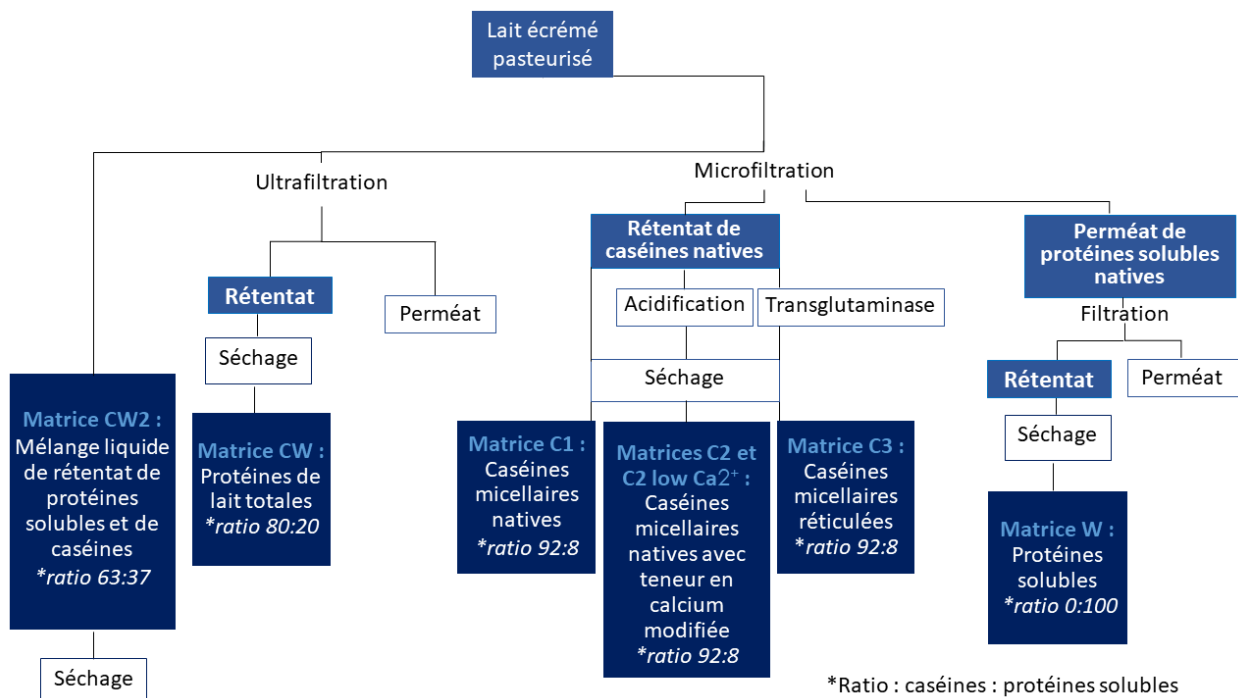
Lait écrémé pasteurisé

Ultrafiltration

Microfiltration

Rétentat

Perméat

Séchage

Rétentat de caséines natives

Acidification

Transglutaminase

Séchage

Perméat de protéines solubles natives

Filtration

Rétentat

Perméat

Séchage

Matrice CW2 : Mélange liquide de rétentat de protéines solubles et de caséines *ratio 63:37

Séchage

Matrice CW : Protéines de lait totales *ratio 80:20

Matrice C1 : Caséines micellaires natives *ratio 92:8

Matrices C2 et C2 low $Ca^{2+}$ : Caséines micellaires natives avec teneur en calcium modifiée *ratio 92:8

Matrice C3 : Caséines micellaires réticulées *ratio 92:8

Matrice W : Protéines solubles *ratio 0:100

*Ratio : caséines : protéines solubles